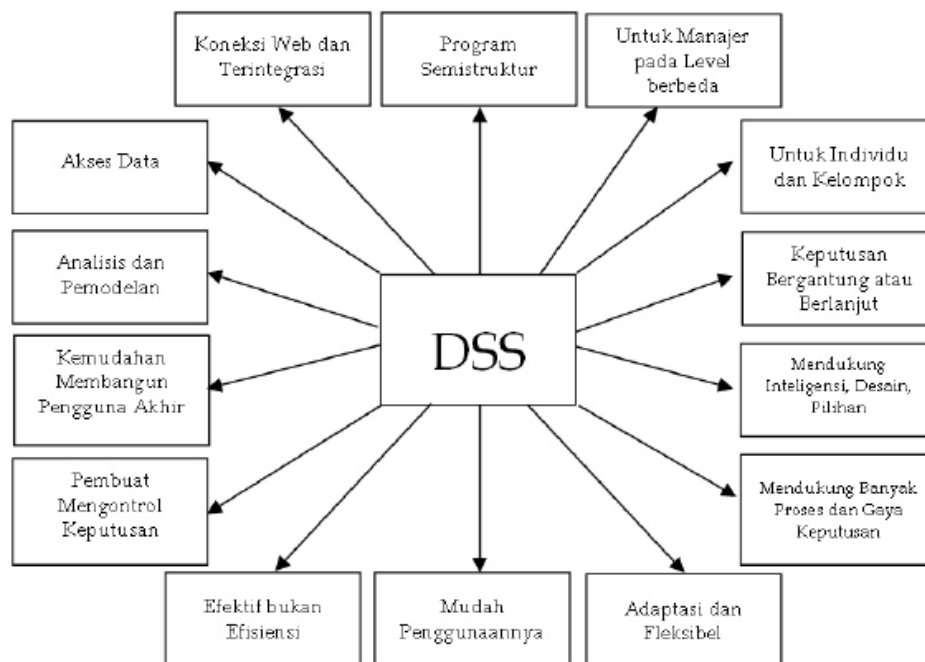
Koneksi Web dan Terintegrasi

Program Semistruktur

Untuk Manajer pada Level berbeda

Akses Data

Untuk Individu dan Kelompok

Analisis dan Pemodelan

Keputusan Bergantung atau Berlanjut

DSS

Kemudahan Membangun Pengguna Akhir

Mendukung Inteligensi, Desain, Pilihan

Pembuat Mengontrol Keputusan

Mendukung Banyak Proses dan Gaya Keputusan

Efektif bukan Efisiensi

Mudah Penggunaannya

Adaptasi dan Fleksibel